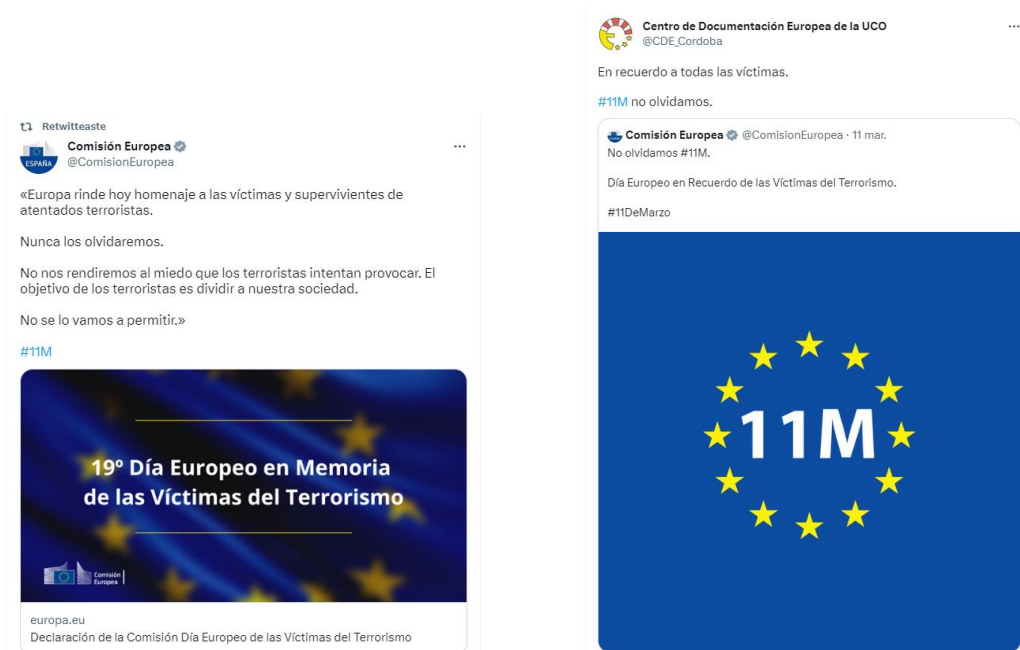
Retwitteaste

ESPAÑA

Comisión Europea
@ComisionEuropea

«Europa rinde hoy homenaje a las víctimas y supervivientes de atentados terroristas.

Nunca los olvidaremos.

No nos rendiremos al miedo que los terroristas intentan provocar. El objetivo de los terroristas es dividir a nuestra sociedad.

No se lo vamos a permitir.»

#11M

19º Día Europeo en Memoria de las Víctimas del Terrorismo

Comisión Europea

europa.eu
Declaración de la Comisión Día Europeo de las Víctimas del Terrorismo

Centro de Documentación Europea de la UCO
@CDE_Cordoba

En recuerdo a todas las víctimas.

#11M no olvidamos.

Comisión Europea @ComisionEuropea · 11 mar.
No olvidamos #11M.

Día Europeo en Recuerdo de las Víctimas del Terrorismo.

#11DeMarzo

11M